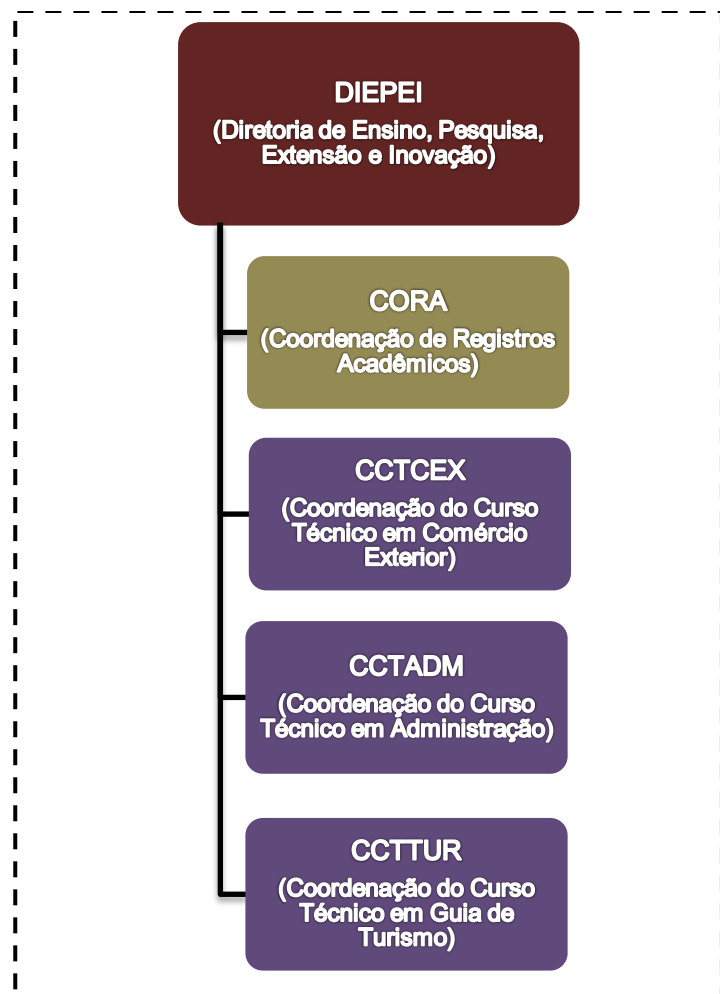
DIEPEI
(Diretoria de Ensino, Pesquisa, Extensão e Inovação)

CORA
(Coordenação de Registros Acadêmicos)

CCTCEX
(Coordenação do Curso Técnico em Comércio Exterior)

CCTADM
(Coordenação do Curso Técnico em Administração)

CCTTUR
(Coordenação do Curso Técnico em Guia de Turismo)